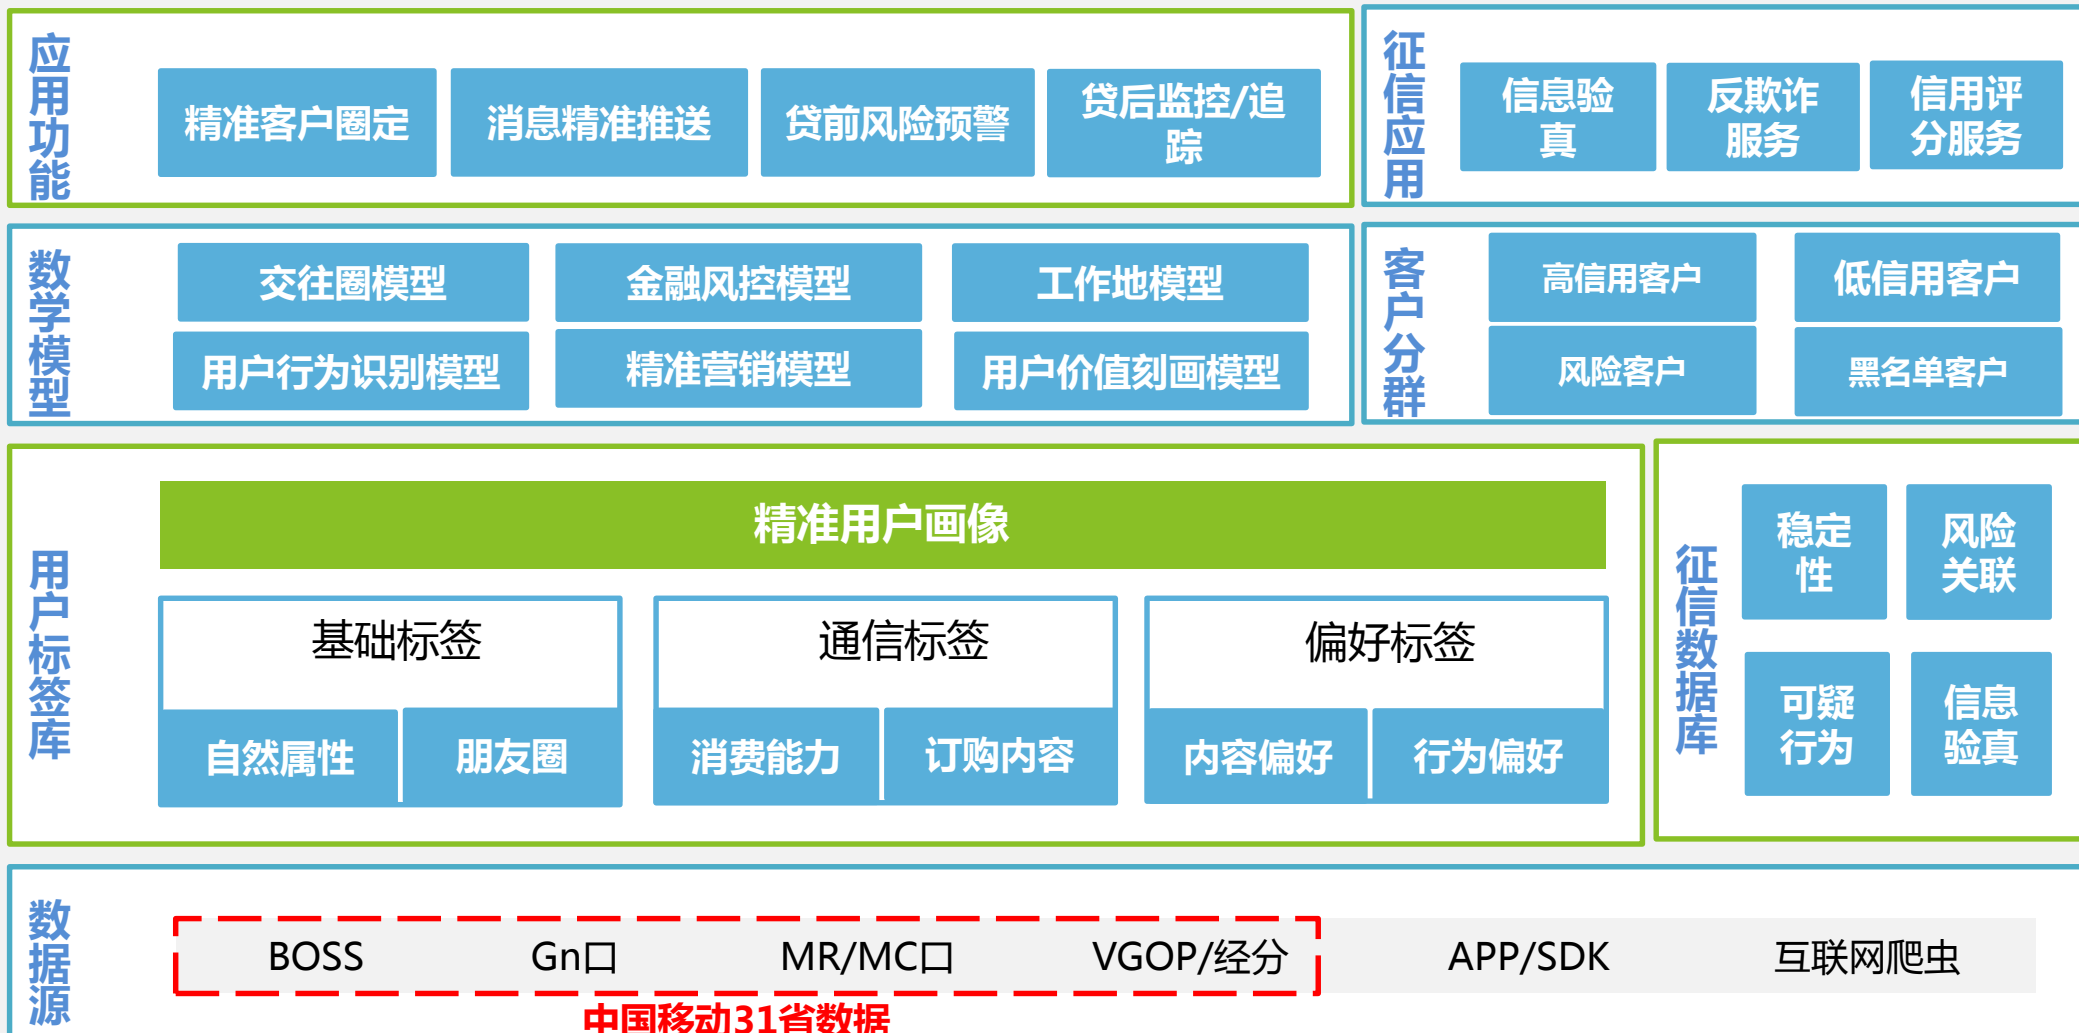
应用功能

精准客户圈定

消息精准推送

贷前风险预警

贷后监控/追踪

征信应用

信息验真

反欺诈服务

信用评分服务

数学模型

交往圈模型

金融风控模型

工作地模型

用户行为识别模型

精准营销模型

用户价值刻画模型

客户分群

高信用客户

低信用客户

风险客户

黑名单客户

用户标签库

精准用户画像

基础标签

自然属性

朋友圈

通信标签

消费能力

订购内容

偏好标签

内容偏好

行为偏好

征信数据库

稳定性

风险关联

可疑行为

信息验真

数据源

BOSS

Gn口

MR/MC口

VGOP/经分

APP/SDK

互联网爬虫

中国移动31省数据